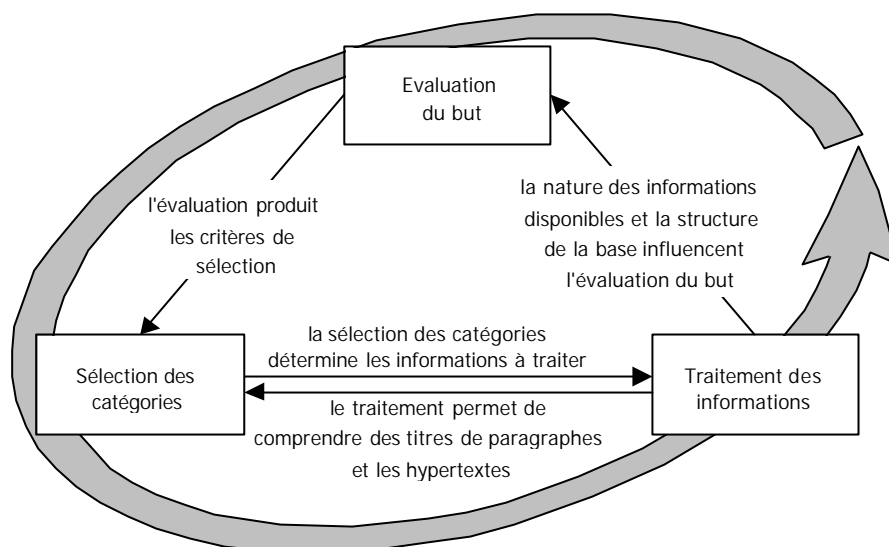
Evaluation du but

l'évaluation produit les critères de sélection

la nature des informations disponibles et la structure de la base influencent l'évaluation du but

Sélection des catégories

la sélection des catégories détermine les informations à traiter

le traitement permet de comprendre des titres de paragraphes et les hypertextes

Traitement des informations